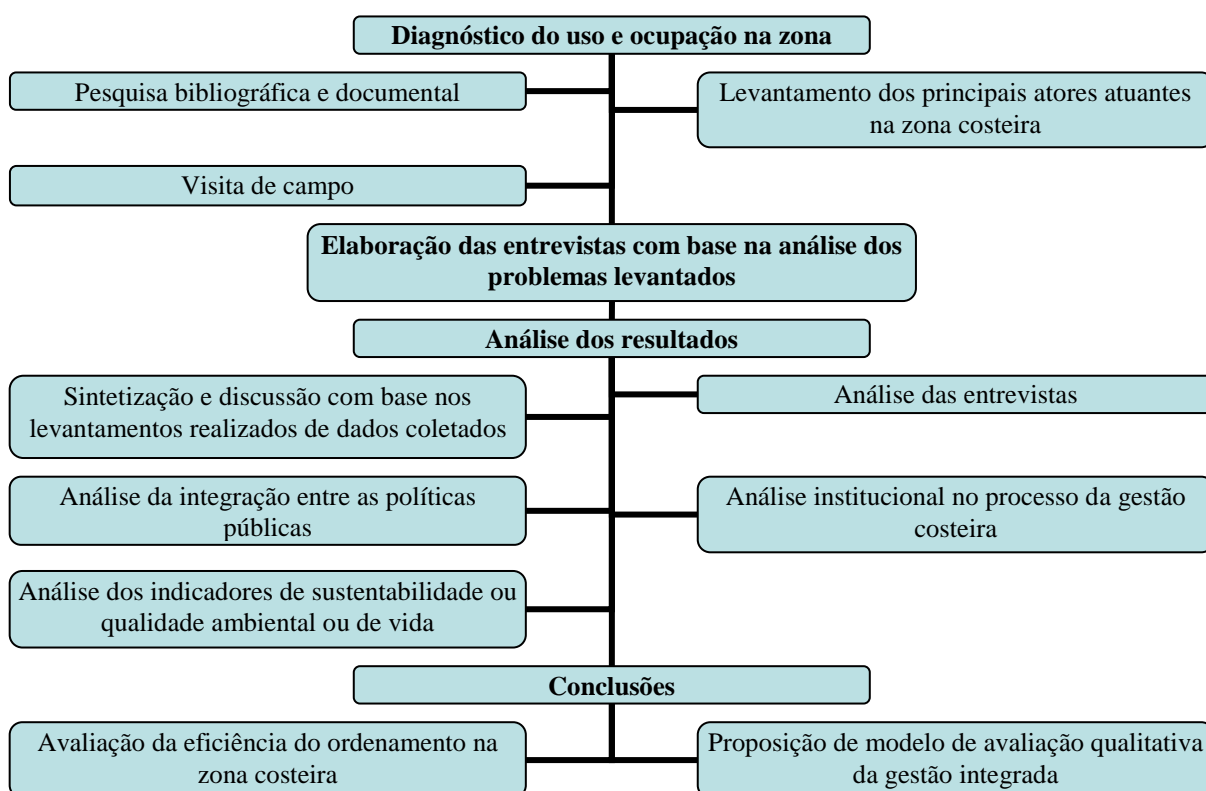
**Diagnóstico do uso e ocupação na zona**

Pesquisa bibliográfica e documental

Levantamento dos principais atores atuantes na zona costeira

Visita de campo

**Elaboração das entrevistas com base na análise dos problemas levantados**

**Análise dos resultados**

Sintetização e discussão com base nos levantamentos realizados de dados coletados

Análise das entrevistas

Análise da integração entre as políticas públicas

Análise institucional no processo da gestão costeira

Análise dos indicadores de sustentabilidade ou qualidade ambiental ou de vida

**Conclusões**

Avaliação da eficiência do ordenamento na zona costeira

Proposição de modelo de avaliação qualitativa da gestão integrada